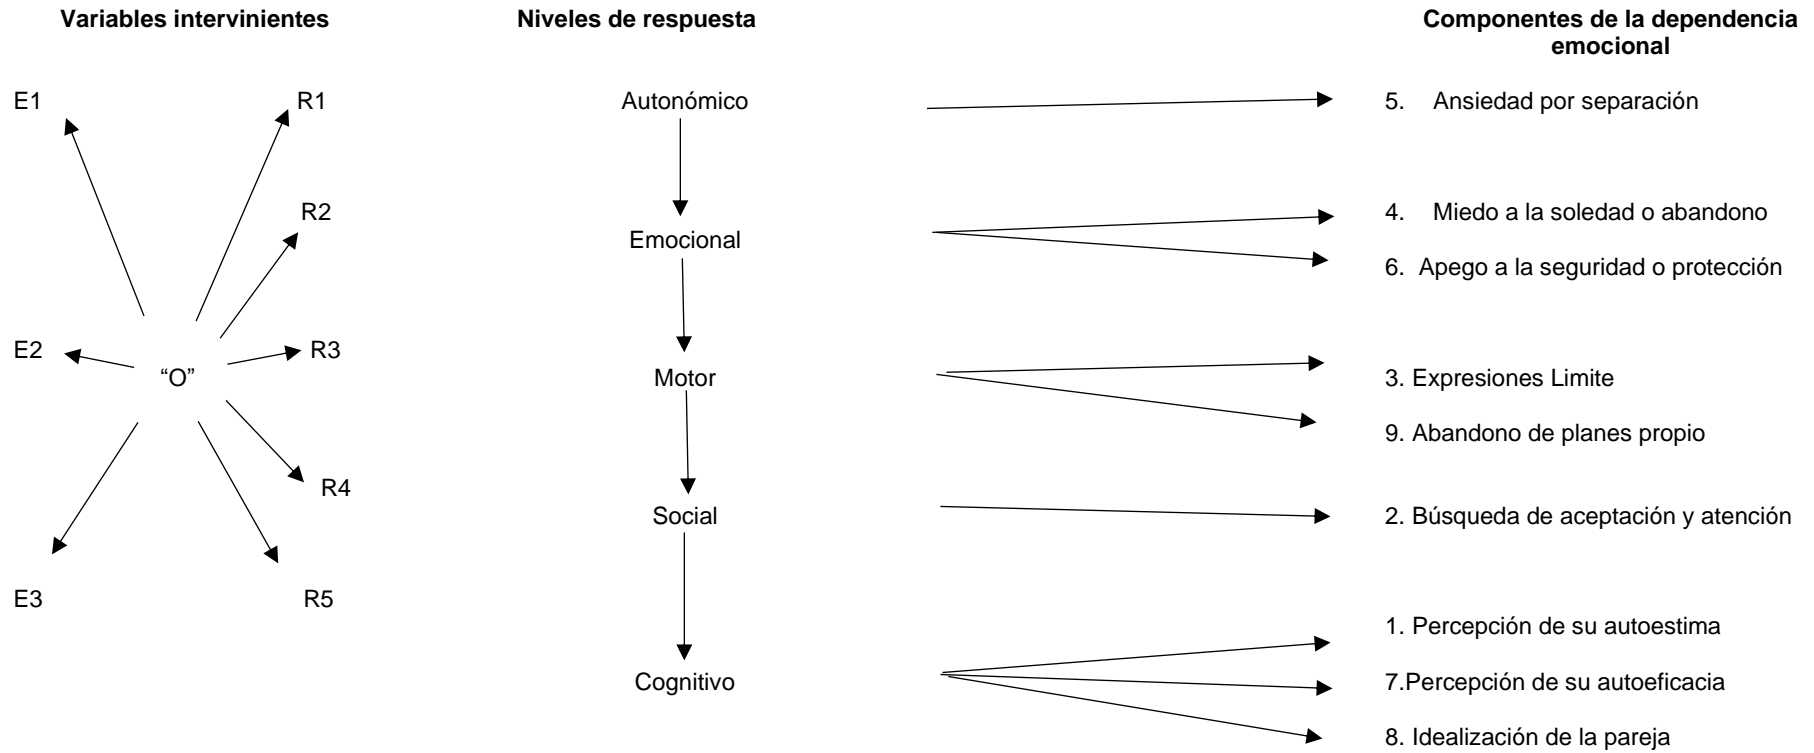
Variables intervinientes

Niveles de respuesta

Componentes de la dependencia emocional

E1

R1

R2

E2

"O"

R3

R4

E3

R5

Autonómico

Emocional

Motor

Social

Cognitivo

5. Ansiedad por separación

4. Miedo a la soledad o abandono

6. Apego a la seguridad o protección

3. Expresiones Limite

9. Abandono de planes propio

2. Búsqueda de aceptación y atención

1. Percepción de su autoestima

7.Percepción de su autoeficacia

8. Idealización de la pareja